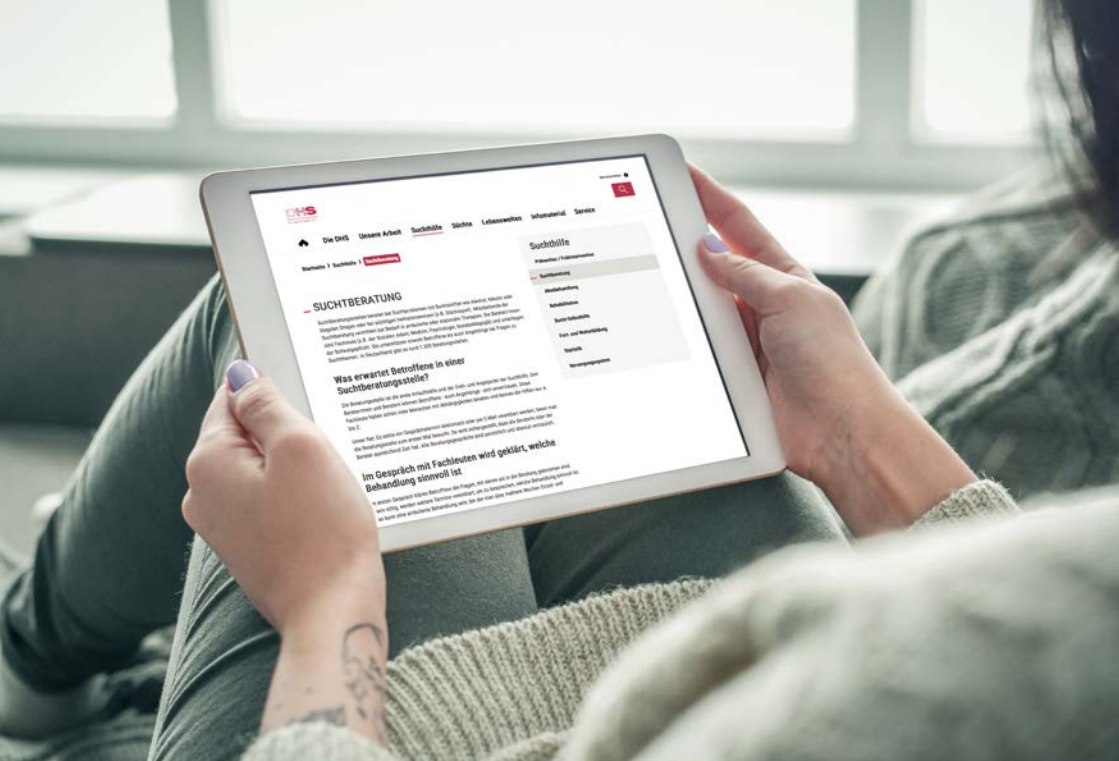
DHS

Die DHS Unsere Arbeit Suchthilfe Süchte Lebenswelten Infomaterial Service

Startseite > Suchthilfe > Suchtberatung

SUCHTBERATUNG

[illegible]

Was erwartet Betroffene in einer Suchtberatungsstelle?

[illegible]

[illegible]

Im Gespräch mit Fachleuten wird geklärt, welche Behandlung sinnvoll ist

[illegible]

Suchthilfe

Prävention / Frühintervention

Suchtberatung

Akutbehandlung

Rehabilitation

Sucht-Selbsthilfe

Fort- und Weiterbildung

Statistik

Versorgungssystem